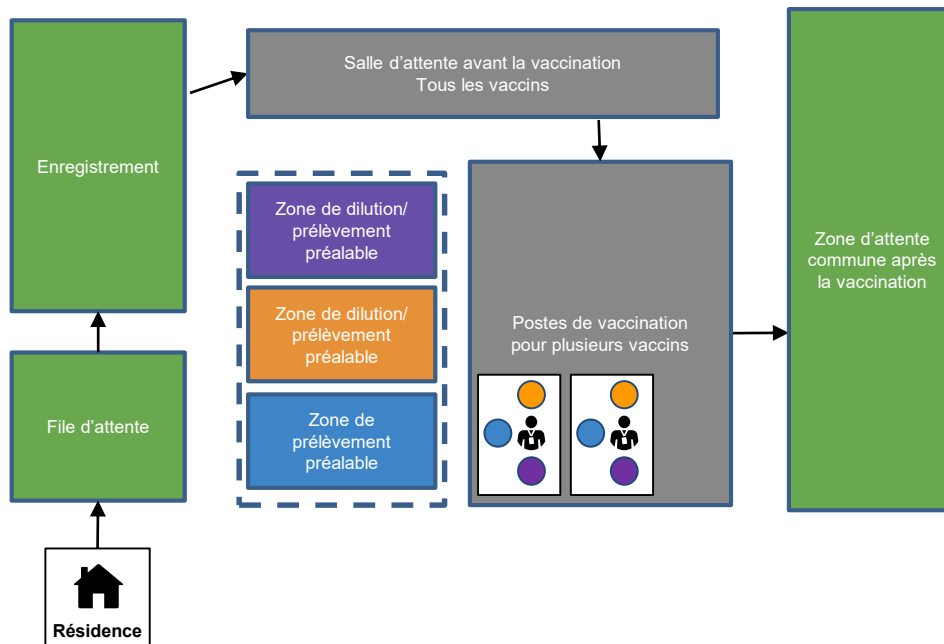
Enregistrement

Salle d’attente avant la vaccination
Tous les vaccins

Zone de dilution/ prélèvement préalable

Zone de dilution/ prélèvement préalable

Zone de prélèvement préalable

Postes de vaccination pour plusieurs vaccins

Zone d’attente commune après la vaccination

File d’attente

Résidence